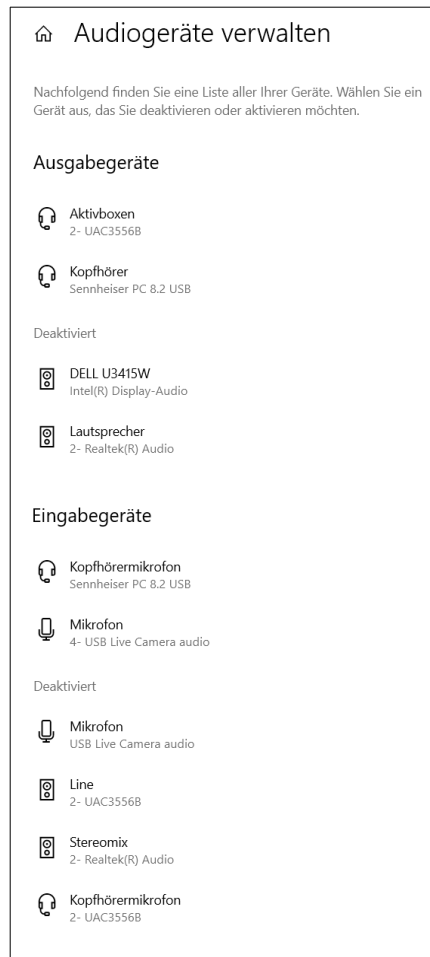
Audiogeräte verwalten

Nachfolgend finden Sie eine Liste aller Ihrer Geräte. Wählen Sie ein Gerät aus, das Sie deaktivieren oder aktivieren möchten.

Ausgabegeräte

Aktivboxen
2- UAC3556B

Kopfhörer
Sennheiser PC 8.2 USB

Deaktiviert

DELL U3415W
Intel(R) Display-Audio

Lautsprecher
2- Realtek(R) Audio

Eingabegeräte

Kopfhörermikrofon
Sennheiser PC 8.2 USB

Mikrofon
4- USB Live Camera audio

Deaktiviert

Mikrofon
USB Live Camera audio

Line
2- UAC3556B

Stereomix
2- Realtek(R) Audio

Kopfhörermikrofon
2- UAC3556B